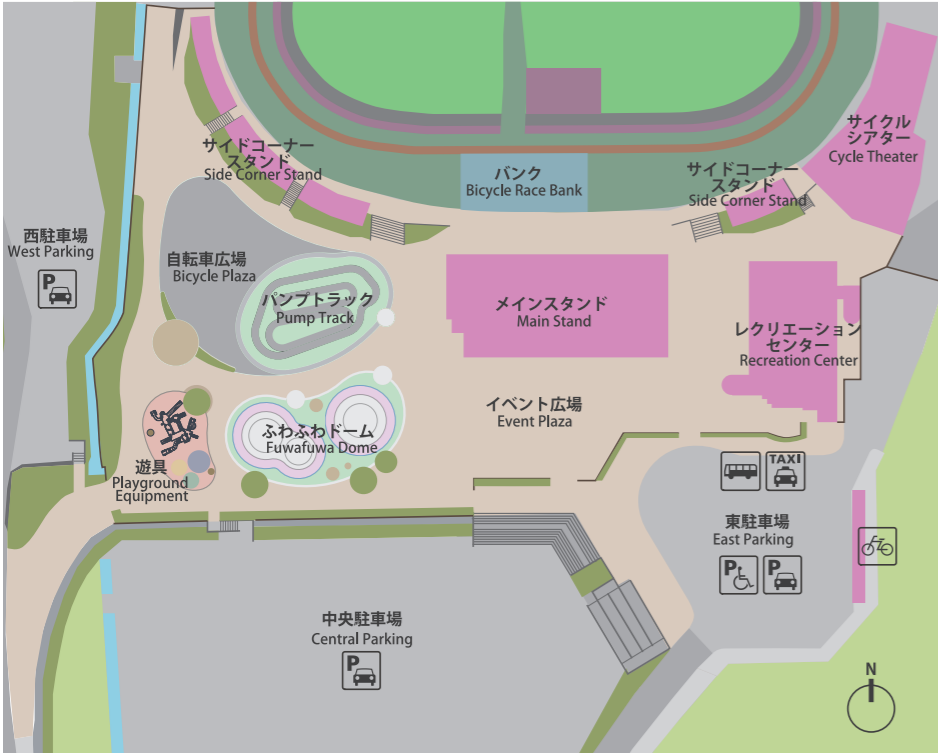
サイドコーナースタンド
Side Corner Stand

バンク
Bicycle Race Bank

サイドコーナースタンド
Side Corner Stand

サイクルシアター
Cycle Theater

西駐車場
West Parking

P

自転車広場
Bicycle Plaza

パンプトラック
Pump Track

メインスタンド
Main Stand

レクリエーションセンター
Recreation Center

イベント広場
Event Plaza

ふわふわドーム
Fuwafuwa Dome

遊具
Playground Equipment

TAXI

東駐車場
East Parking

P

P

中央駐車場
Central Parking

P

N